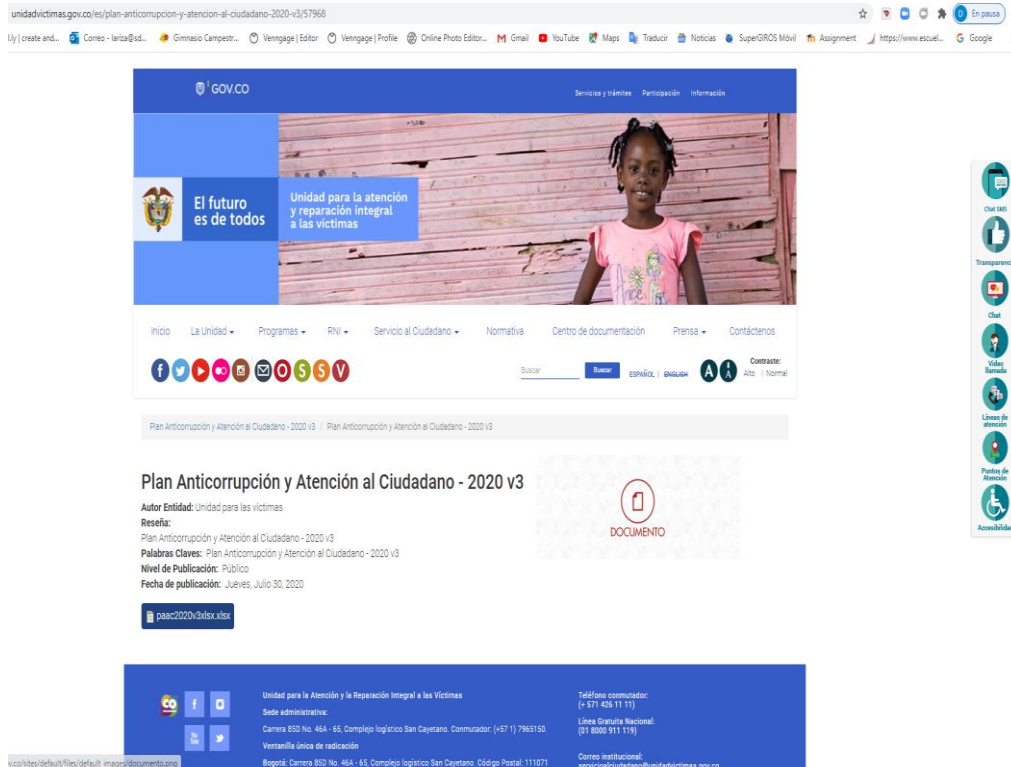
unidadvictimas.gov.co/es/plan-anticorrupcion-y-atencion-al-ciudadano-2020-v3/57968

D En pausa

Lly | create and... Correo - lariza@sd... Gimnasio Campestr... Venngage | Editor Venngage | Profile Online Photo Editor... Gmail YouTube Maps Traducir Noticias SuperGIROS Móvil Assignment https://www.escuel... Google

GOV.CO

Servicios y trámites Participación Información

El futuro es de todos

Unidad para la atención y reparación integral a las víctimas

Inicio La Unidad Programas RNI Servicio al Ciudadano Normativa Centro de documentación Prensa Contáctenos

Buscar Buscar ESPAÑOL | ENGLISH Contraste: Alto | Normal

Plan Anticorrupción y Atención al Ciudadano - 2020 v3 / Plan Anticorrupción y Atención al Ciudadano - 2020 v3

Plan Anticorrupción y Atención al Ciudadano - 2020 v3

Autor Entidad: Unidad para las víctimas
Reseña:
Plan Anticorrupción y Atención al Ciudadano - 2020 v3
Palabras Claves: Plan Anticorrupción y Atención al Ciudadano - 2020 v3
Nivel de Publicación: Público
Fecha de publicación: Jueves, Julio 30, 2020

DOCUMENTO

paac2020v3xlsx.xlsx

Chat SMS
Transparencia
Chat
Video llamada
Líneas de atención
Puntos de Atención
Accesibilidad

Unidad para la Atención y la Reparación Integral a las Víctimas
Sede administrativa:
Carrera 85D No. 46A - 65, Complejo logístico San Cayetano. Conmutador: (+57 1) 7965150.
Ventanilla única de radicación
Bogotá: Carrera 85D No. 46A - 65, Complejo logístico San Cayetano. Código Postal: 111071

Teléfono conmutador:
(+ 571 426 11 11)
Línea Gratuita Nacional:
(01 8000 911 119)
Correo institucional:
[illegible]

v.co/sites/default/files/default_images/documento.png